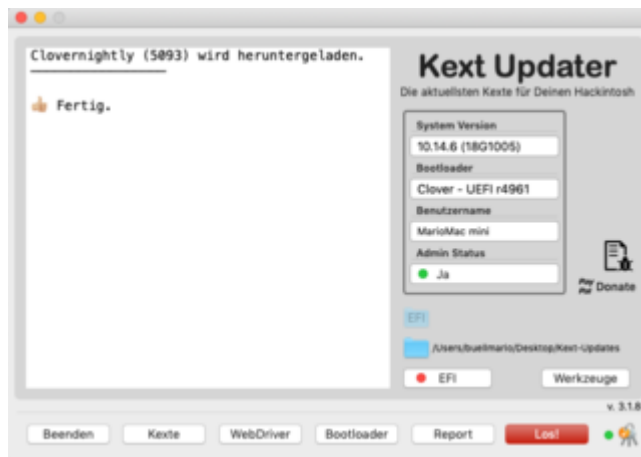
Clovernightly (5093) wird heruntergeladen.

👍 Fertig.

Kext Updater
Die aktuellsten Kexte für Deinen Hackintosh

System Version
10.14.6 (18G1005)
Bootloader
Clover - UEFI r4961
Benutzername
MarioMac mini
Admin Status
Ja

Donate

EFI

/Users/buellmario/Desktop/Kext-Updates

EFI
Werkzeuge

v. 3.1.8

Beenden
Kexte
WebDriver
Bootloader
Report
Los!